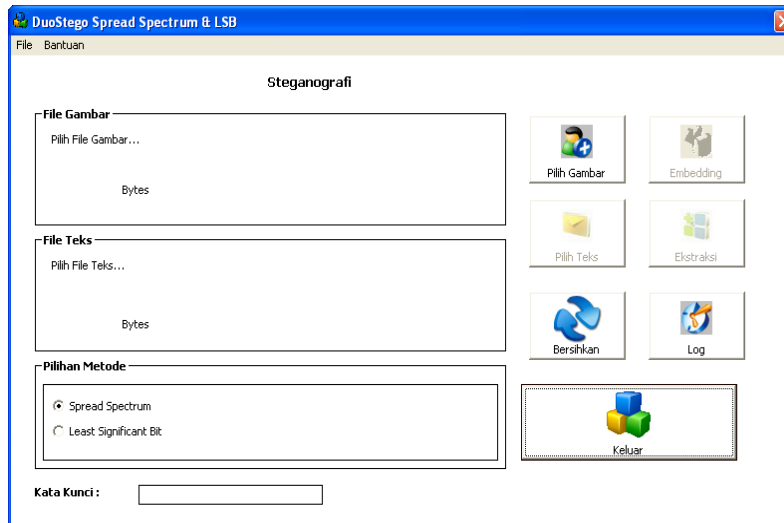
DuoStego Spread Spectrum & LSB

File Bantuan

Steganografi

File Gambar

Pilih File Gambar...

Bytes

File Teks

Pilih File Teks...

Bytes

Pilihan Metode

Spread Spectrum

Least Significant Bit

Kata Kunci :

Pilih Gambar

Embedding

Pilih Teks

Ekstraksi

Bersihkan

Log

Keluar